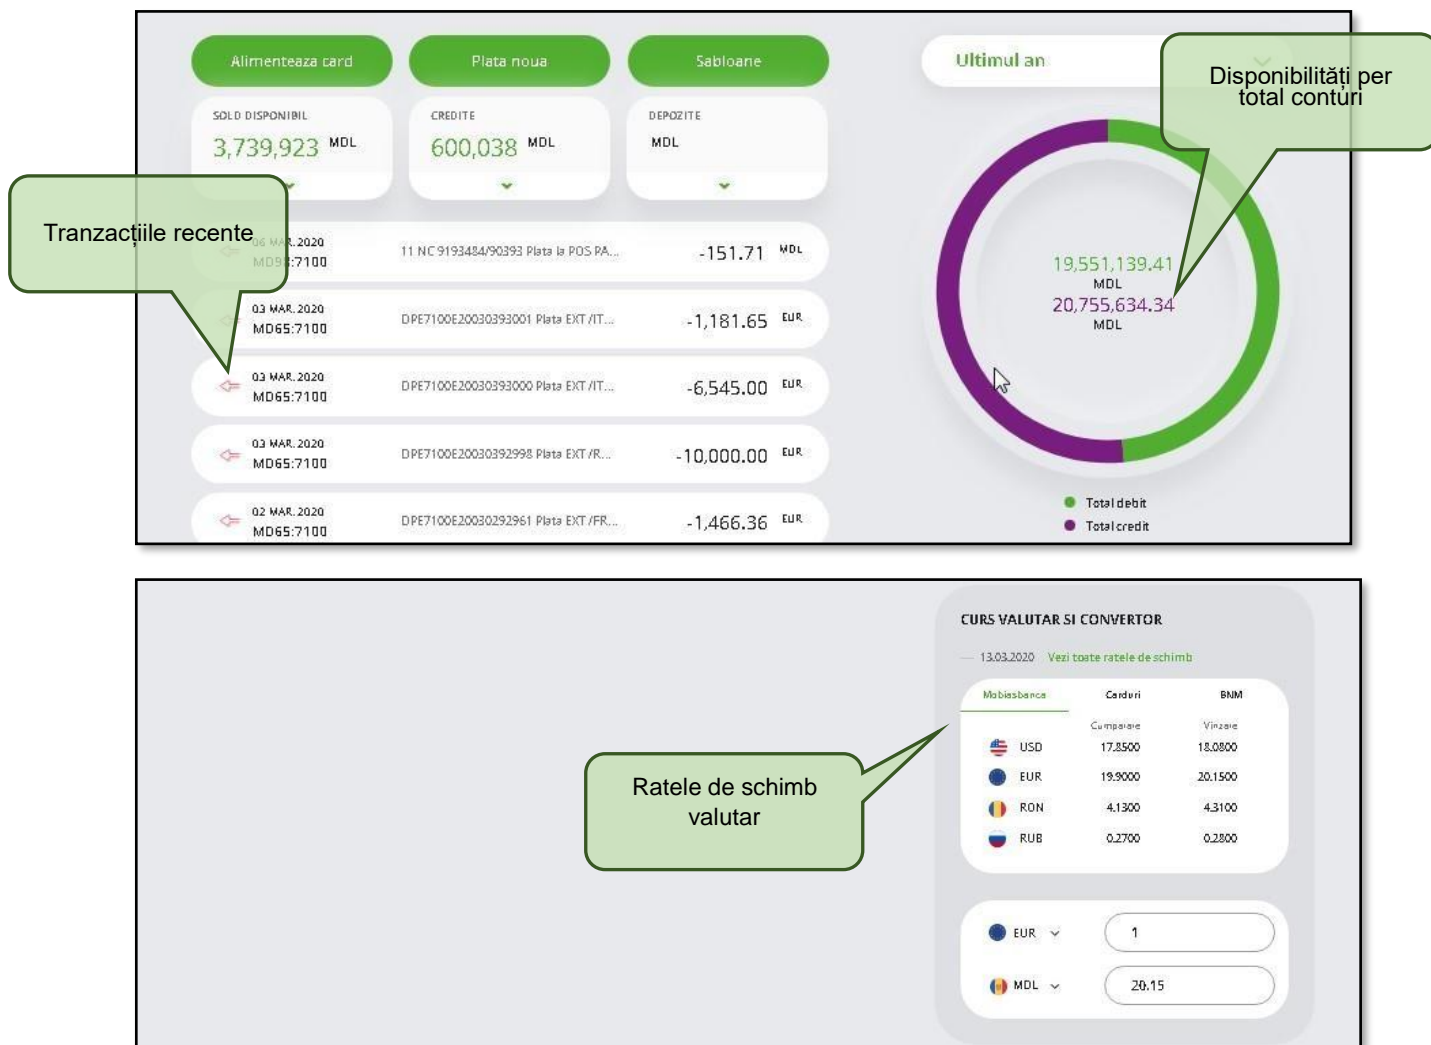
Alimenteaza card

Plata noua

Sabloane

Ultimul an

Disponibilități per total conturi

SOLD DISPONIBIL
3,739,923 MDL

CREDITE
600,038 MDL

DEPOZITE
MDL

Tranzacțiile recente

06 MAR. 2020
MD9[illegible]:7100
11 NC 9193484/90393 Plata la POS PA...
-151.71 MDL

03 MAR. 2020
MD65:7100
DPE7100E20030393001 Plata EXT /IT...
-1,181.65 EUR

03 MAR. 2020
MD65:7100
DPE7100E20030393000 Plata EXT /IT...
-6,545.00 EUR

03 MAR. 2020
MD65:7100
DPE7100E20030392998 Plata EXT /R...
-10,000.00 EUR

02 MAR. 2020
MD65:7100
DPE7100E20030292961 Plata EXT /FR...
-1,466.36 EUR

19,551,139.41
MDL
20,755,634.34
MDL

Total debit
Total credit

CURS VALUTAR SI CONVERTOR

13.03.2020 Vezi toate ratele de schimb

Ratele de schimb valutar

| Mobiasbanca | Carduri | BNM |
|---|---|---|
| | Cumparare | Vinzare |
| USD | 17.8500 | 18.0800 |
| EUR | 19.9000 | 20.1500 |
| RON | 4.1300 | 4.3100 |
| RUB | 0.2700 | 0.2800 |

EUR 1

MDL 20.15